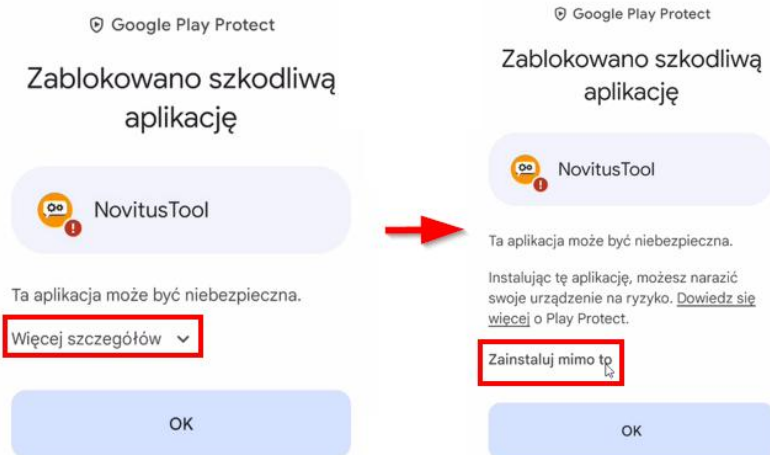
Google Play Protect

Zablokowano szkodliwą aplikację

NovitusTool

Ta aplikacja może być niebezpieczna.

Więcej szczegółów

OK

Google Play Protect

Zablokowano szkodliwą aplikację

NovitusTool

Ta aplikacja może być niebezpieczna.

Instalując tę aplikację, możesz narazić swoje urządzenie na ryzyko. Dowiedz się więcej o Play Protect.

Zainstaluj mimo to

OK